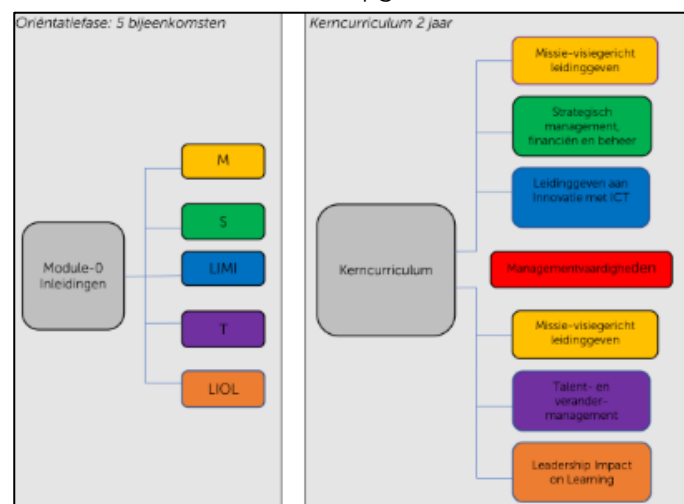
Oriëntatiefase: 5 bijeenkomsten

Module-0 Inleidingen

M

S

LIMI

T

LIOL

Kerncurriculum 2 jaar

Kerncurriculum

Missie-visiegericht leidinggeven

Strategisch management, financiën en beheer

Leidinggeven aan Innovatie met ICT

Managementvaardigheden

Missie-visiegericht leidinggeven

Talent- en verander-management

Leadership Impact on Learning